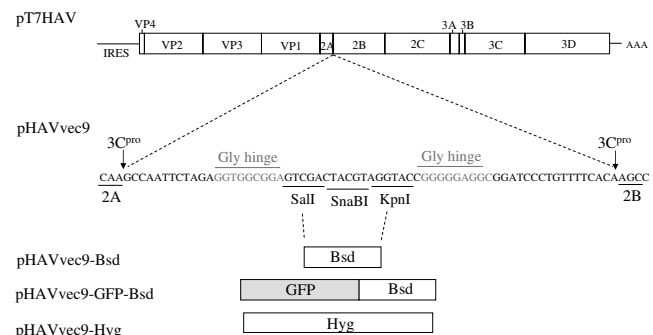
pT7HAV

VP4 3A 3B

IRES VP2 VP3 VP1 2A 2B 2C 3C 3D AAA

pHAVvec9

$3C^{pro}$ $3C^{pro}$

Gly hinge Gly hinge

CAAGCCAATTCTAGAGGTGGCGGAGTCGACTACGTAGGTACCGGGGGAGGCGGATCCCTGTTTTCACAAGCC

2A SalI SnaBI KpnI 2B

pHAVvec9-Bsd Bsd

pHAVvec9-GFP-Bsd GFP Bsd

pHAVvec9-Hyg Hyg